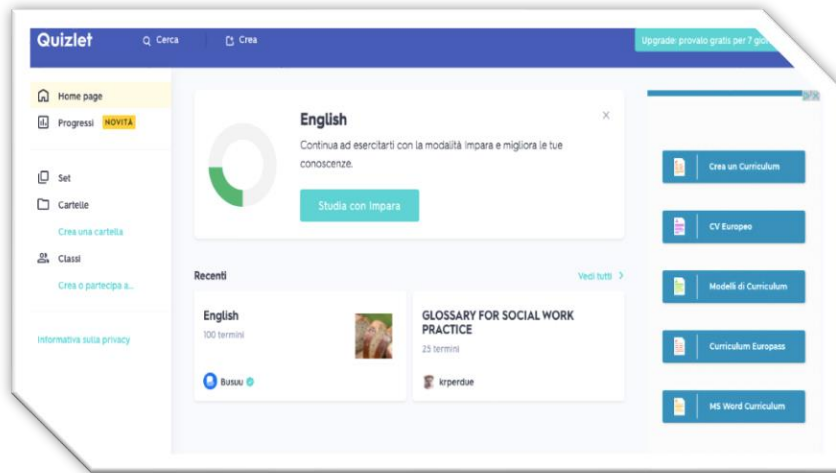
Quizlet
Cerca
Crea
Upgrade: provalo gratis per 7 gio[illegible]

Home page
Progressi NOVITÀ
Set
Cartelle
Crea una cartella
Classi
Crea o partecipa a...
Informativa sulla privacy

English
Continua ad esercitarti con la modalità Impara e migliora le tue conoscenze.
Studia con Impara

Recenti
Vedi tutti

English
100 termini
Busuu

GLOSSARY FOR SOCIAL WORK PRACTICE
25 termini
krperdue

Crea un Curriculum
CV Europeo
Modelli di Curriculum
Curriculum Europass
MS Word Curriculum